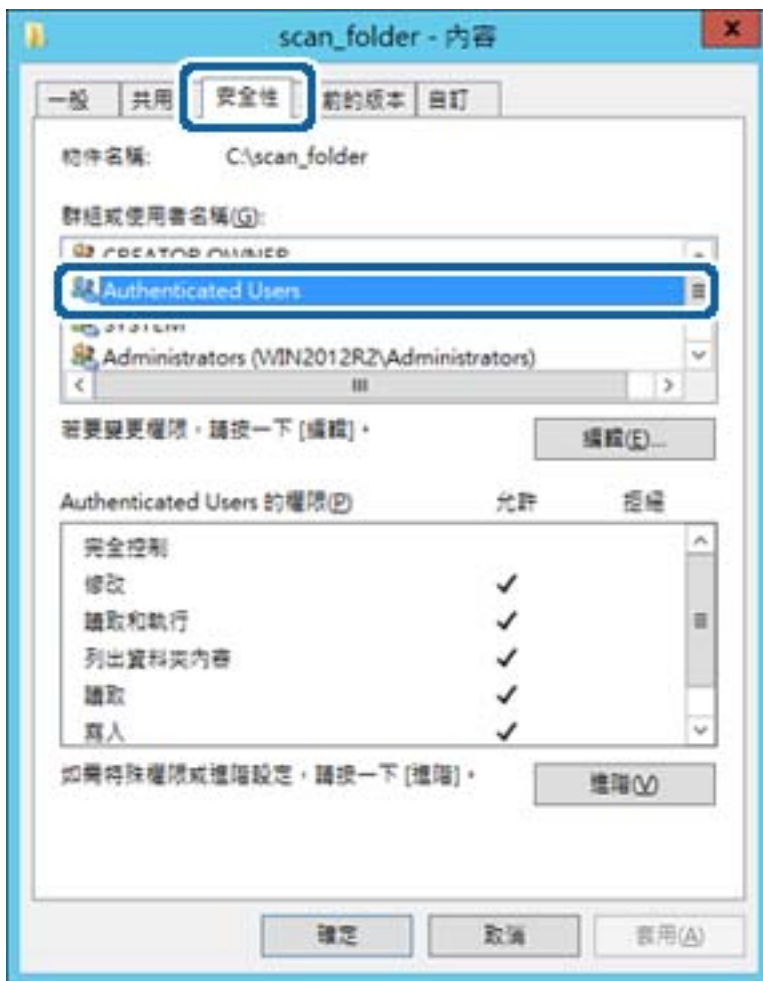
scan_folder - 內容

一般 | 共用 | 安全性 | 前的版本 | 自訂

物件名稱: C:\scan_folder

群組或使用者名稱(G):

CREATOR OWNER

Authenticated Users

SYSTEM

Administrators (WIN2012R2\Administrators)

若要變更權限，請按一下 [編輯]。

編輯(E)...

Authenticated Users 的權限(P) 允許 拒絕

| | 允許 | 拒絕 |
|---|---|---|
| 完全控制 | | |
| 修改 | ✓ | |
| 讀取和執行 | ✓ | |
| 列出資料夾內容 | ✓ | |
| 讀取 | ✓ | |
| 寫入 | ✓ | |

如需特殊權限或進階設定，請按一下 [進階]。

進階(V)

確定 取消 套用(A)